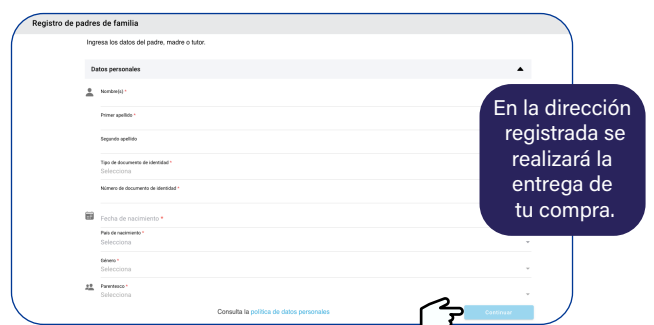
Registro de padres de familia

Ingresa los datos del padre, madre o tutor.

Datos personales

Nombre(s) *

Primer apellido *

Segundo apellido

Tipo de documento de identidad *
Selecciona

Número de documento de identidad *

Fecha de nacimiento *

País de nacimiento *
Selecciona

Género *
Selecciona

Parentesco *
Selecciona

Consulta la política de datos personales

Continuar

En la dirección registrada se realizará la entrega de tu compra.